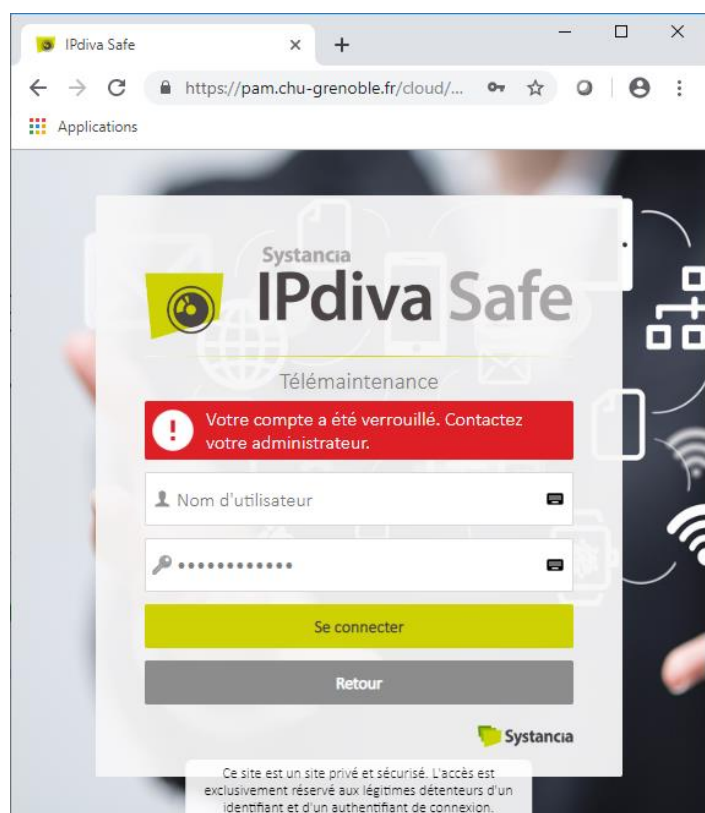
IPdiva Safe

https://pam.chu-grenoble.fr/cloud/...

Applications

Systancia
IPdiva Safe

Télémaintenance

Votre compte a été verrouillé. Contactez votre administrateur.

Nom d'utilisateur

••••••••••••

Se connecter

Retour

Systancia

Ce site est un site privé et sécurisé. L'accès est exclusivement réservé aux légitimes détenteurs d'un identifiant et d'un authentifiant de connexion.